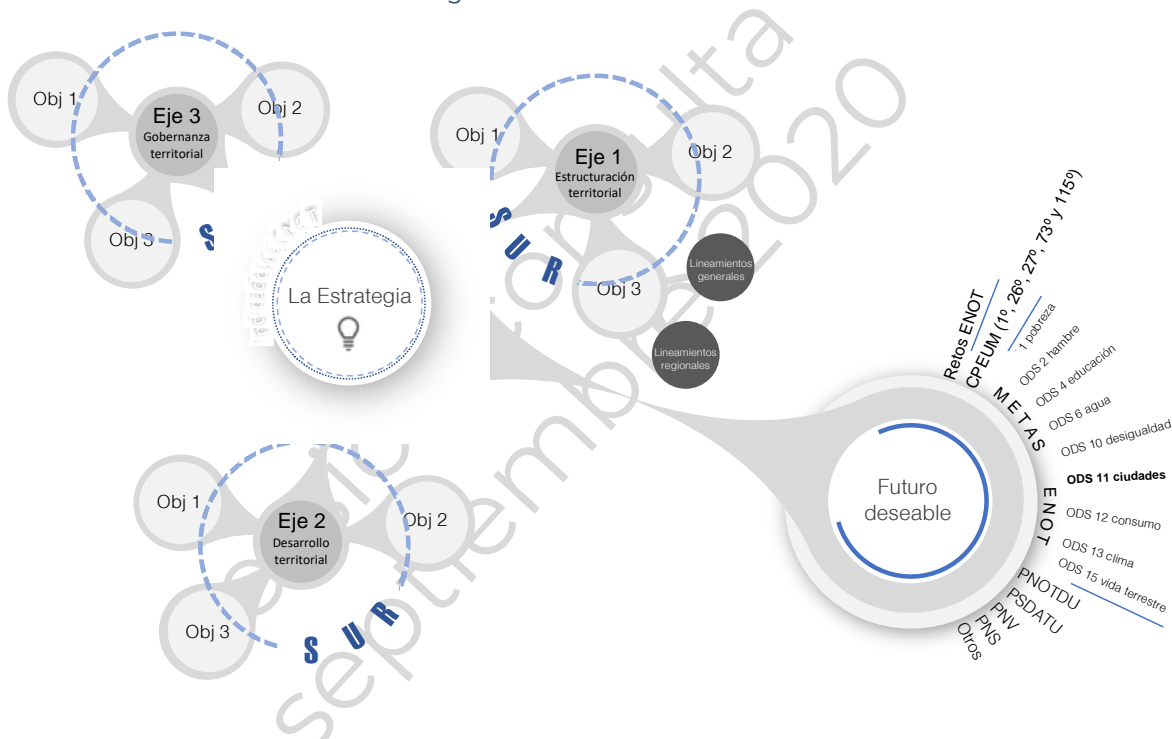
Obj 1
Eje 3
Gobernanza territorial
Obj 2
Obj 3
S

La Estrategia

Obj 1
Eje 1
Estructuración territorial
Obj 2
S
U
R
Obj 3
Lineamientos generales
Lineamientos regionales

Obj 1
Eje 2
Desarrollo territorial
Obj 2
Obj 3
S U R

Futuro deseable

Retos ENOT
CPEUM (1º, 26º, 27º, 73º y 115º)
METAS
ODS 1 pobreza
ODS 2 hambre
ODS 4 educación
ODS 6 agua
ODS 10 desigualdad
ODS 11 ciudades
ENOT
ODS 12 consumo
ODS 13 clima
ODS 15 vida terrestre
PNOTDU
PSDATU
PNV
PNS
Otros

En consulta septiembre 2020